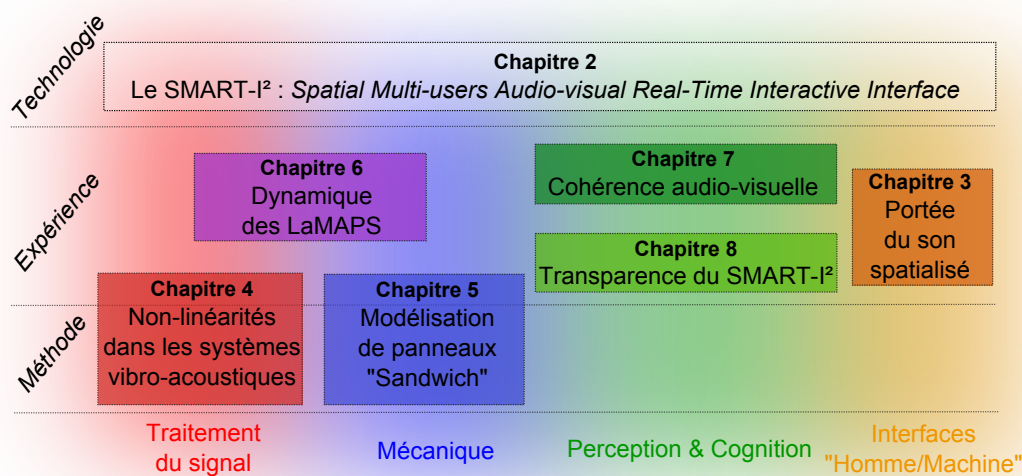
Technologie

Chapitre 2
Le SMART-I² : *Spatial Multi-users Audio-visual Real-Time Interactive Interface*

Expérience

Chapitre 6
Dynamique des LaMAPS

Chapitre 7
Cohérence audio-visuelle

Chapitre 3
Portée du son spatialisé

Chapitre 8
Transparence du SMART-I²

Méthode

Chapitre 4
Non-linéarités dans les systèmes vibro-acoustiques

Chapitre 5
Modélisation de panneaux "Sandwich"

Traitement du signal

Mécanique

Perception & Cognition

Interfaces "Homme/Machine"